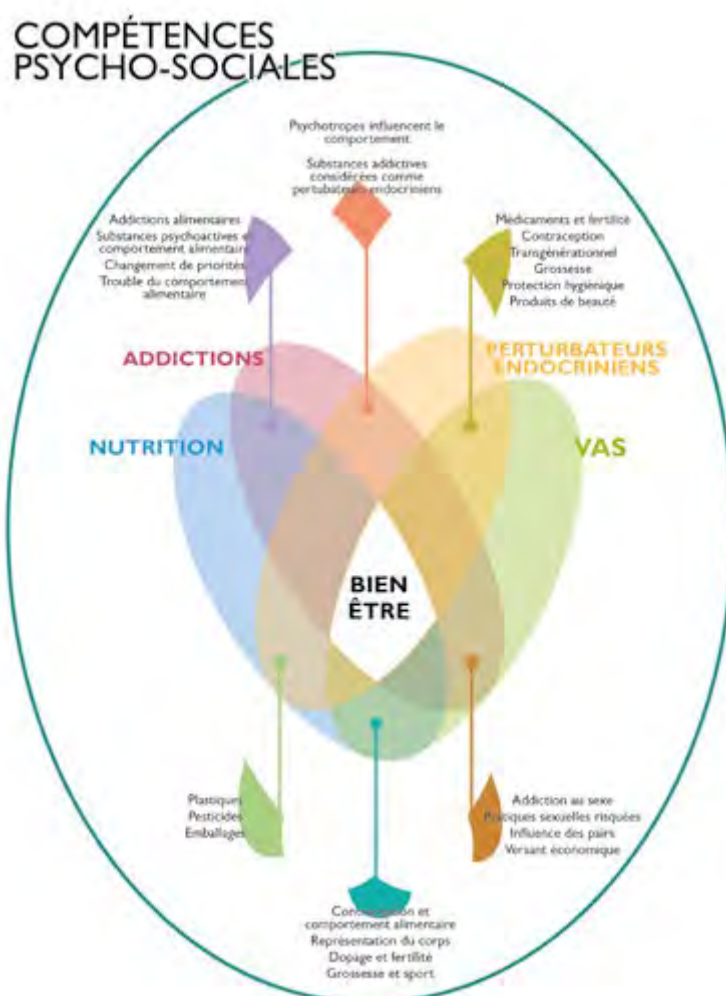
COMPÉTENCES PSYCHO-SOCIALES

Psychotropes influencent le comportement

Substances addictives considérées comme perturbateurs endocriniens

Addictions alimentaires
Substances psychoactives et comportement alimentaire
Changement de priorités
Trouble du comportement alimentaire

Médicaments et fertilité
Contraception
Transgénérationnel
Grossesse
Protection hygiénique
Produits de beauté

ADDICTIONS

PERTURBATEURS ENDOCRINIENS

NUTRITION

VAS

BIEN ÊTRE

Plastiques
Pesticides
Emballages

Addiction au sexe
Pratiques sexuelles risquées
Influence des pairs
Versant économique

Con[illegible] et comportement alimentaire
Représentation du corps
Dopage et fertilité
Grossesse et sport